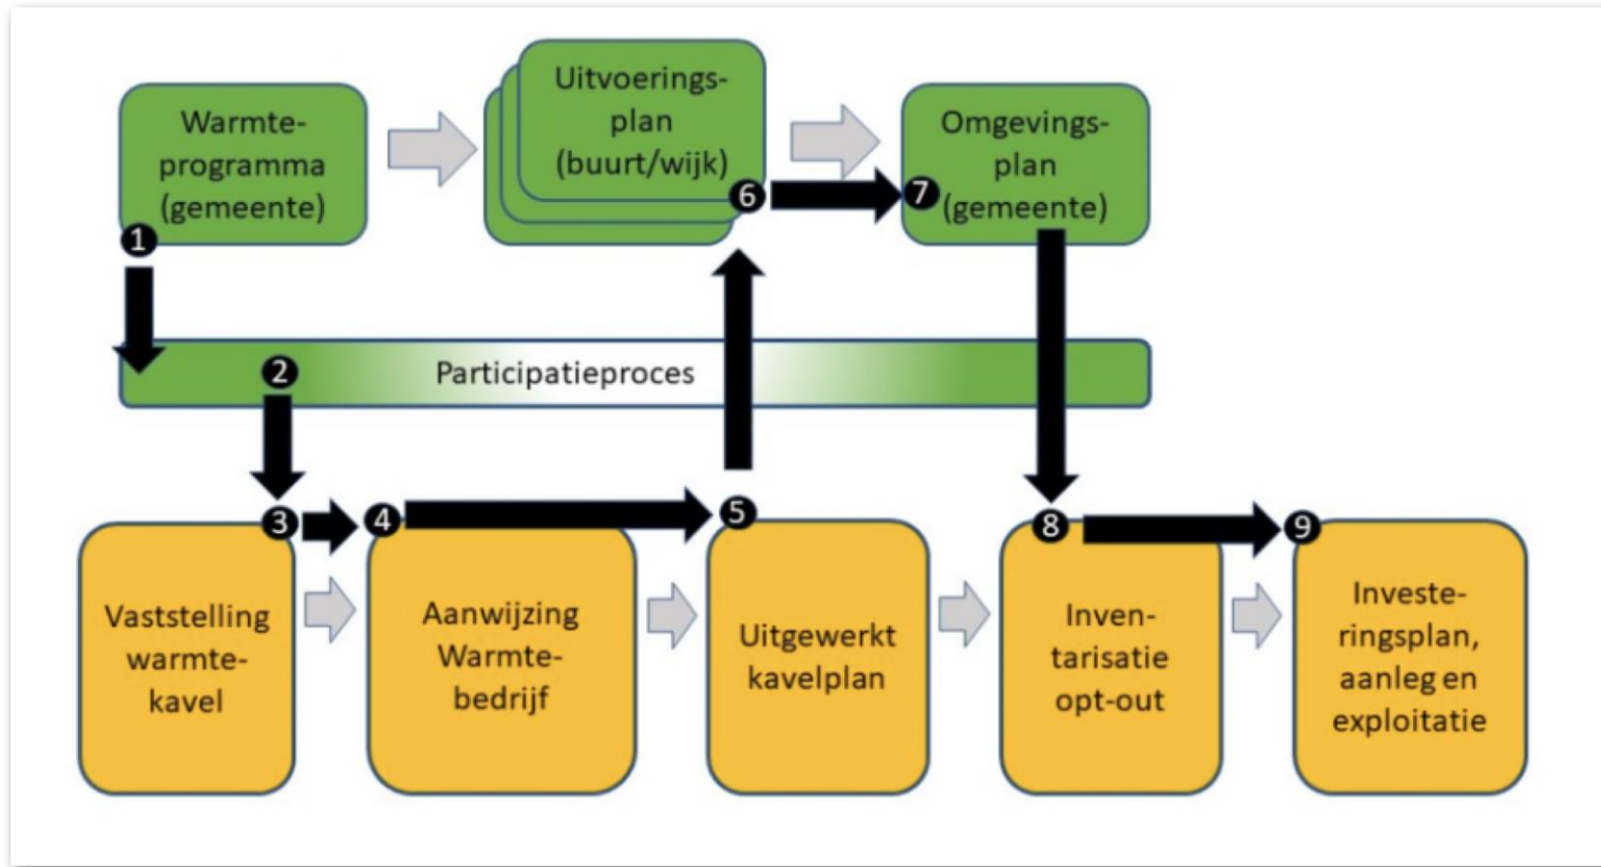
Warmteprogramma (gemeente)

1

Uitvoeringsplan (buurt/wijk)

6

7

Omgevingsplan (gemeente)

2

Participatieproces

3

4

5

8

9

Vaststelling warmtekavel

Aanwijzing Warmtebedrijf

Uitgewerkt kavelplan

Inventarisatie opt-out

Investeringsplan, aanleg en exploitatie